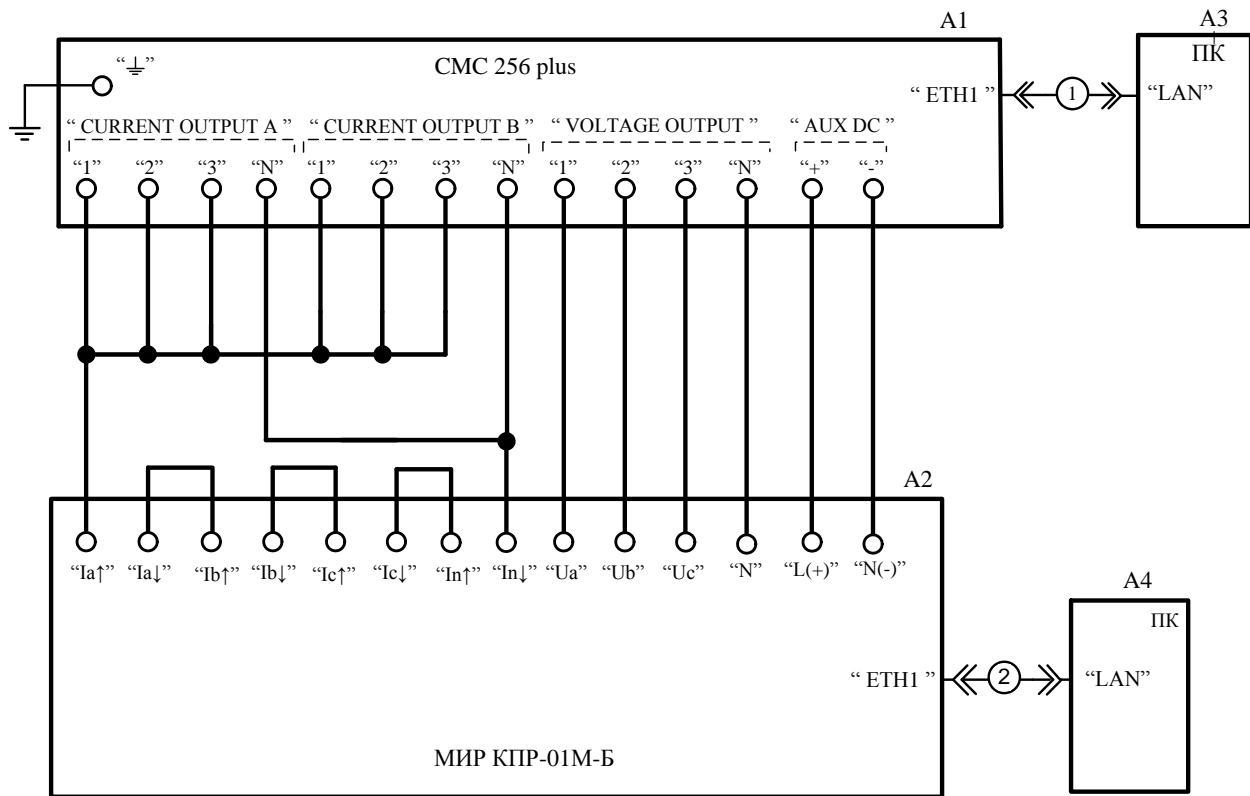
A1

CMC 256 plus

"⏚"

" CURRENT OUTPUT A " " CURRENT OUTPUT B " " VOLTAGE OUTPUT " " AUX DC "

"1" "2" "3" "N" "1" "2" "3" "N" "1" "2" "3" "N" "+" "-"

" ETH1 "

1

A3

ПК

"LAN"

A2

"Ia↑" "Ia↓" "Ib↑" "Ib↓" "Ic↑" "Ic↓" "In↑" "In↓" "Ua" "Ub" "Uc" "N" "L(+)" "N(-)"

" ETH1 "

2

A4

ПК

"LAN"

МИР КПР-01М-Б